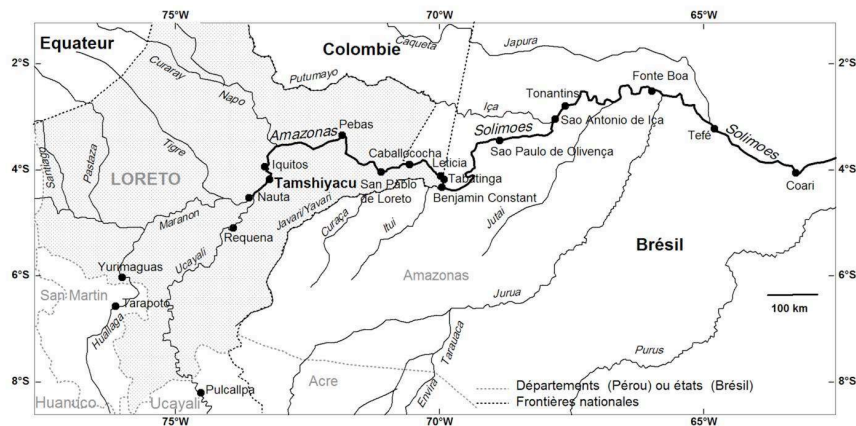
75°W
70°W
65°W

2°S
4°S
6°S
8°S

2°S
4°S
6°S
8°S

75°W
70°W
65°W

Equateur
Colombie
Caqueta
Japura
Curaray
Putumayo
Napo
Iça
Tonantins
Fonte Boa
Tigre
Amazonas
Pebas
Solimoes
Sao Antonio de Iça
Tefé
Solimoes
Santiago
Pastaza
LORETO
Iquitos
Caballococha
Leticia
Sao Paulo de Olivença
Coari
Tamshiyacu
San Pablo de Loreto
Tabatinga
Benjamin Constant
Nauta
Maranon
Javari/Yavari
Requena
Curaçá
Itui
Jutaí
Brésil
Ucayali
Yurimaguas
Amazonas
San Martin
Tarapoto
Jurua
100 km
Huallaga
Purus
Acre
Tarauacá
Envira
Pulcallpa
Huanuco
Ucayali
Départements (Pérou) ou états (Brésil)
Frontières nationales